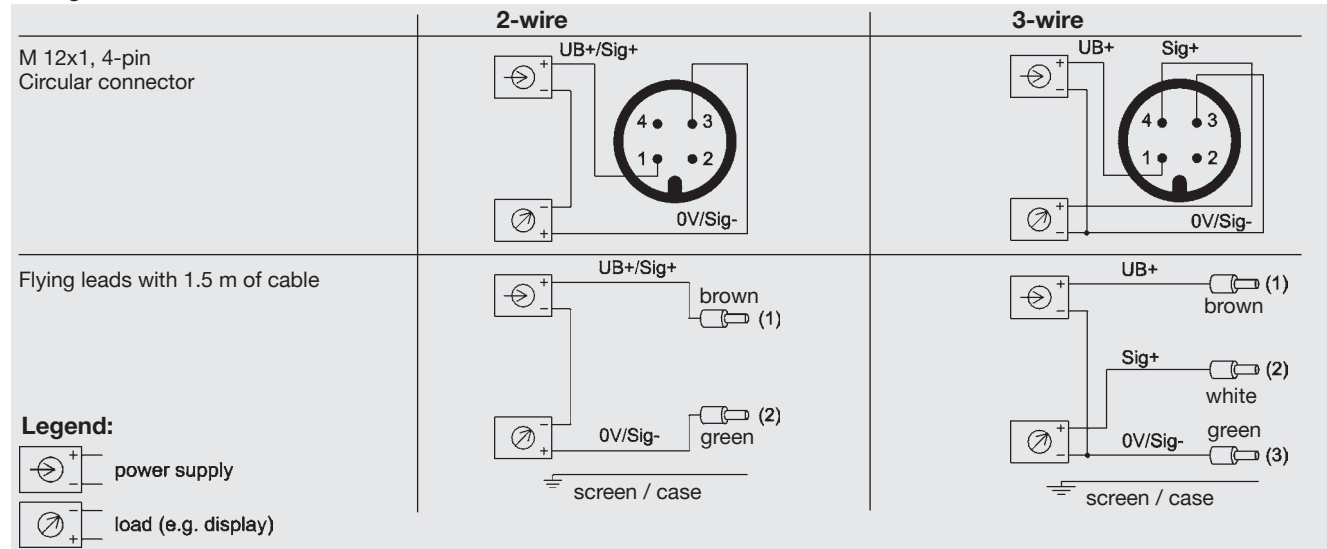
| | 2-wire | 3-wire |
|---|---|---|
| M 12x1, 4-pin Circular connector | UB+/Sig+ 4 3 1 2 0V/Sig- | UB+ Sig+ 4 3 1 2 0V/Sig- |
| Flying leads with 1.5 m of cable | UB+/Sig+ brown (1) 0V/Sig- (2) green screen / case | UB+ (1) brown Sig+ (2) white 0V/Sig- green (3) screen / case |

Legend:
power supply
load (e.g. display)